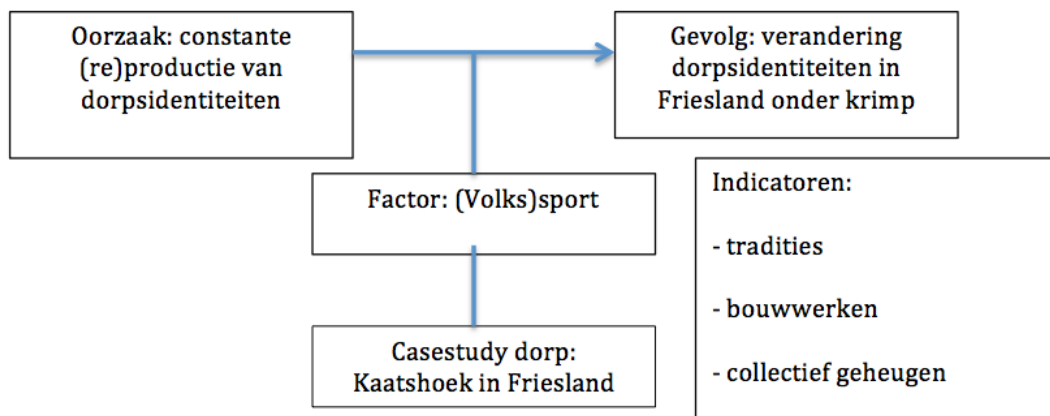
Oorzaak: constante (re)productie van dorpsidentiteiten

Gevolg: verandering dorpsidentiteiten in Friesland onder krimp

Factor: (Volks)sport

Indicatoren:

- tradities

- bouwwerken

- collectief geheugen

Casestudy dorp: Kaatshoek in Friesland